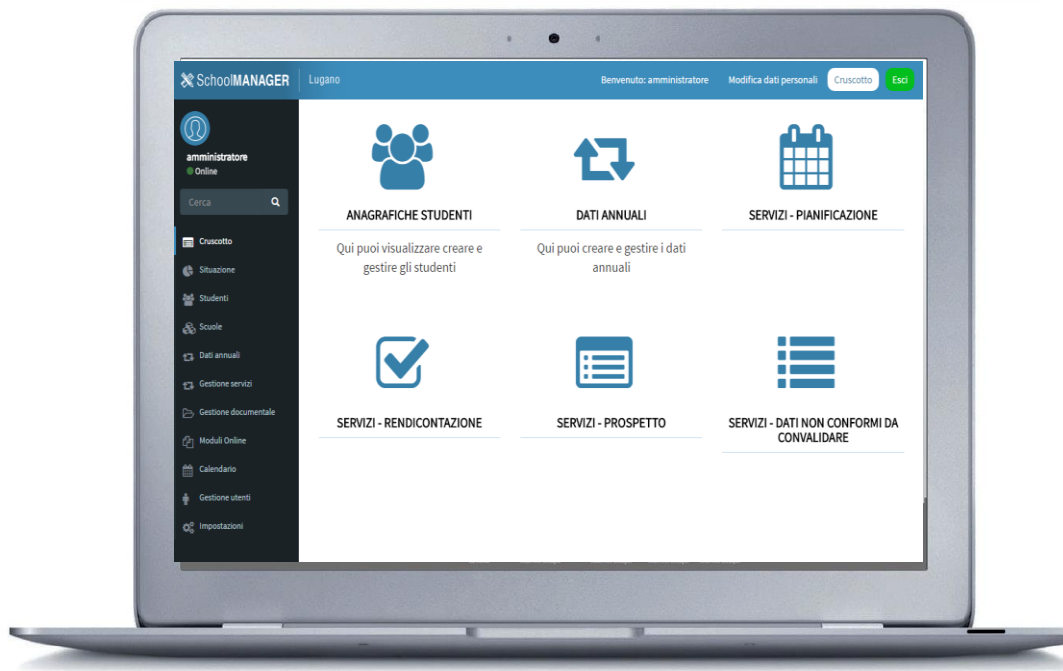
SchoolMANAGER Lugano

Benvenuto: amministratore Modifica dati personali Cruscotto Esci

amministratore
Online

Cerca

Cruscotto
Situazione
Studenti
Scuole
Dati annuali
Gestione servizi
Gestione documentale
Moduli Online
Calendario
Gestione utenti
Impostazioni

ANAGRAFICHE STUDENTI
Qui puoi visualizzare creare e gestire gli studenti

DATI ANNUALI
Qui puoi creare e gestire i dati annuali

SERVIZI - PIANIFICAZIONE

SERVIZI - RENDICONTAZIONE

SERVIZI - PROSPETTO

SERVIZI - DATI NON CONFORMI DA CONVALIDARE